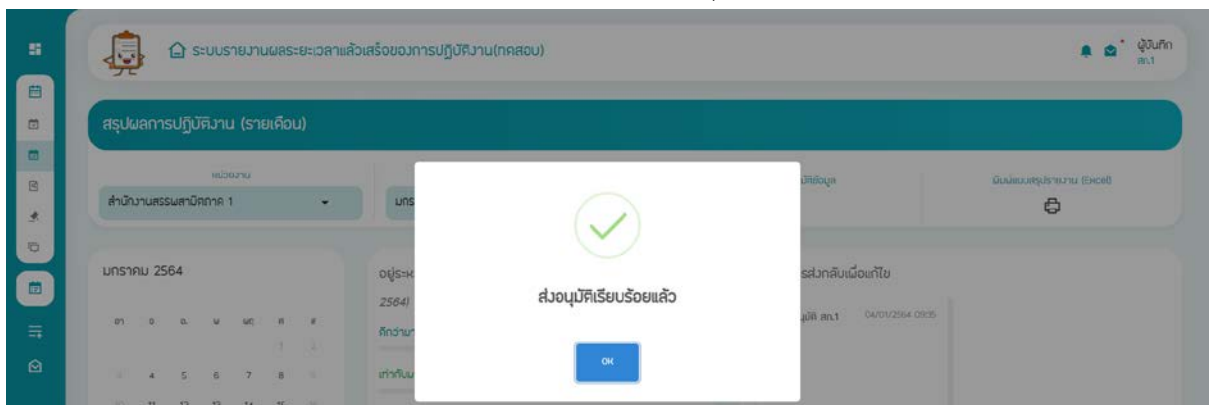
ระบบรายงานผลระยะเวลาแล้วเสร็จของการปฏิบัติงาน(ทดสอบ)

ผู้บันทึก
สภ.1

สรุปผลการปฏิบัติงาน (รายเดือน)

หน่วยงาน
สำนักงานสรรพสามิตภาค 1

มกร

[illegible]ข้อมูล

พิมพ์แบบสรุปรายงาน (Excel)

มกราคม 2564

อยู่ระห
2564
คิดว่า
เท่ากับ

รส่งกลับเพื่อแก้ไข
นุมัติ สภ.1 04/01/2564 09:35

อา จ อ พ พฤ ศ ส
1 2
3 4 5 6 7 8 9

ส่งอนุมัติเรียบร้อยแล้ว

OK